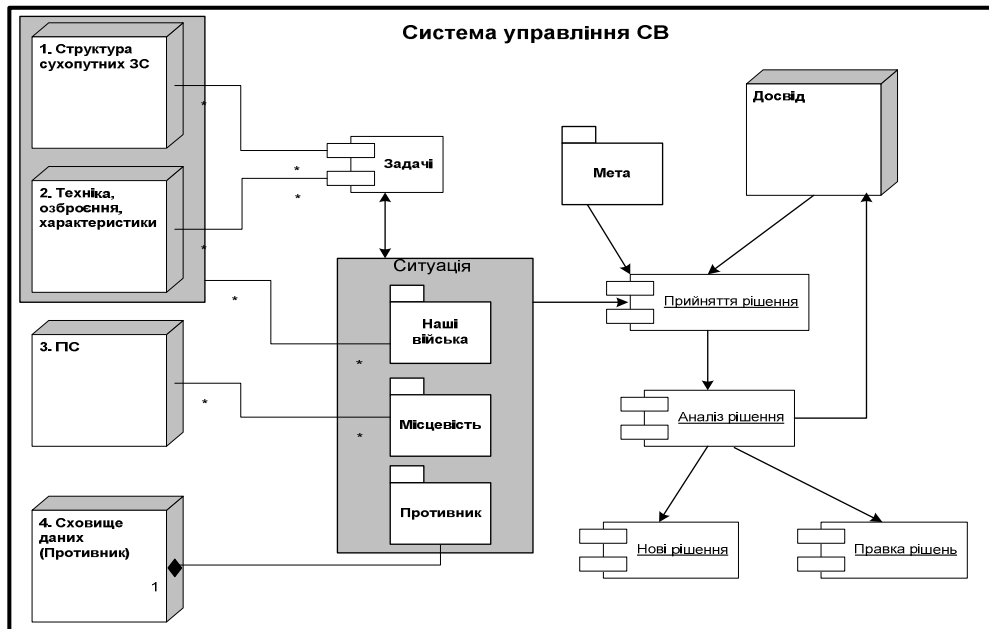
Система управління СВ

1. Структура сухопутних ЗС

2. Техніка, озброєння, характеристики

3. ПС

4. Сховище даних (Противник)

1

*
*
*
*
*
*
*
*

Задачі

Ситуація

Наші війська

Місцевість

Противник

Мета

Досвід

Прийняття рішення

Аналіз рішення

Нові рішення

Правка рішень